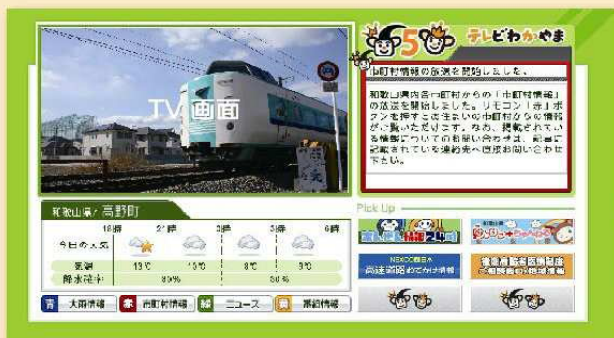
TV画面

テレビわかやま

「市町村情報」の放送を開始しました。

和歌山県内各市町村からの「市町村情報」の放送を開始しました。リモコンの「赤」ボタンを押すとお住まいの市町村などの情報がご覧いただけます。なお、掲載されている情報についてのお問い合わせは、記載されている連絡先へ直接お問い合わせ下さい。

和歌山県/高野町

| | 18時 | 21時 | 3時 | 6時 |
|---|---|---|---|---|
| 今日の天気 | | | | |
| 気温 | 13℃ | 10℃ | 8℃ | 5℃ |
| 降水確率 | 30% | | 30% | |

Pick Up

NEXCO西日本 高速道路わかやま情報

青 天気情報　赤 市町村情報　緑 ニュース　黄 番組情報